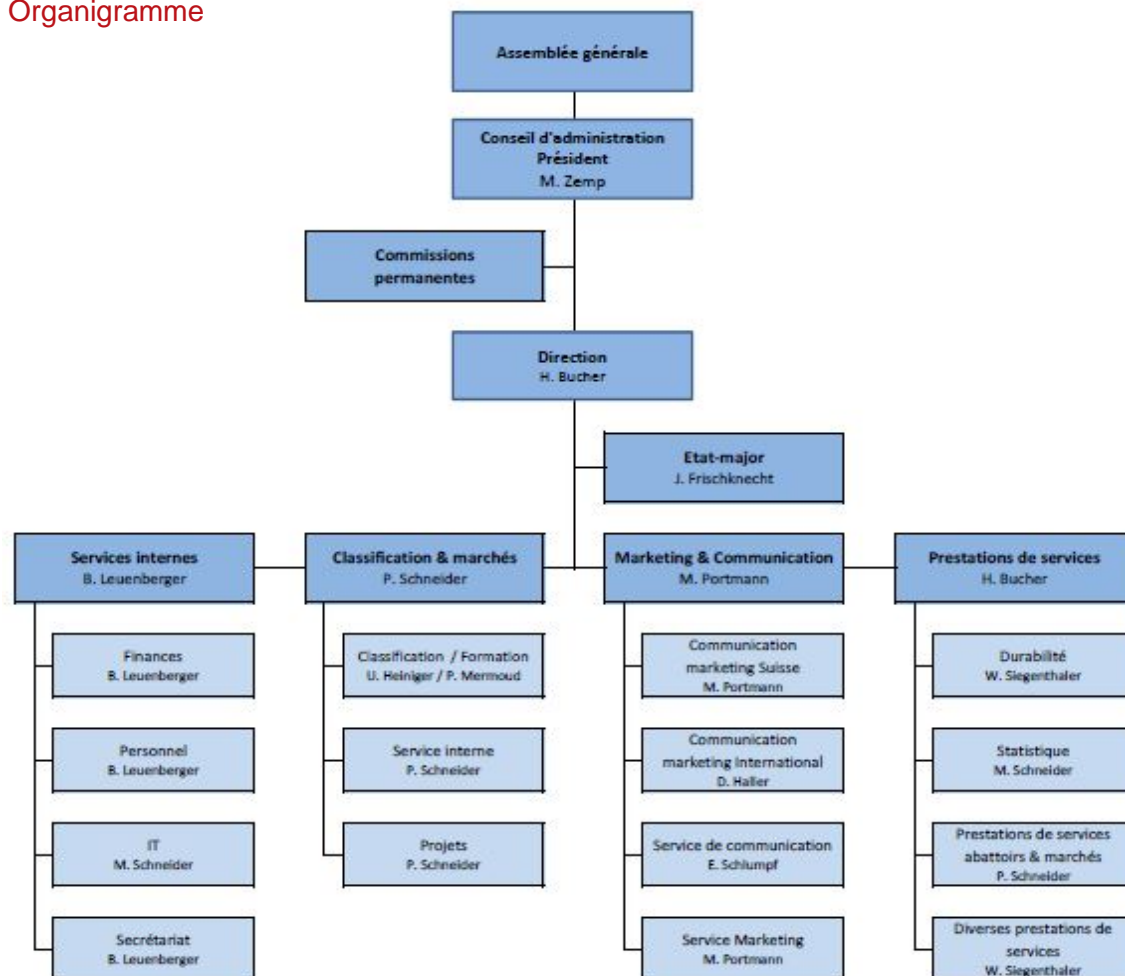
Organigramme

Assemblée générale

Conseil d'administration
Président
M. Zemp

Commissions permanentes

Direction
H. Bucher

Etat-major
J. Frischknecht

Services internes
B. Leuenberger

Finances
B. Leuenberger

Personnel
B. Leuenberger

IT
M. Schneider

Secrétariat
B. Leuenberger

Classification & marchés
P. Schneider

Classification / Formation
U. Heiniger / P. Mermoud

Service interne
P. Schneider

Projets
P. Schneider

Marketing & Communication
M. Portmann

Communication marketing Suisse
M. Portmann

Communication marketing International
D. Haller

Service de communication
E. Schlumpf

Service Marketing
M. Portmann

Prestations de services
H. Bucher

Durabilité
W. Siegenthaler

Statistique
M. Schneider

Prestations de services abattoirs & marchés
P. Schneider

Diverses prestations de services
W. Siegenthaler